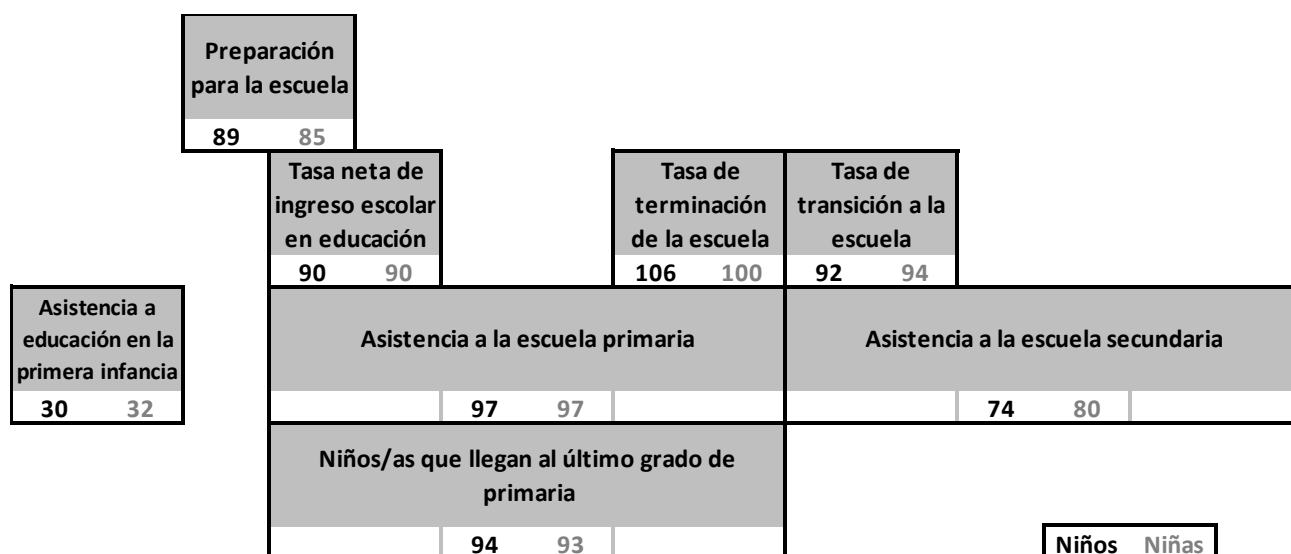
Preparación para la escuela
89 85

Tasa neta de ingreso escolar en educación
90 90

Tasa de terminación de la escuela
106 100

Tasa de transición a la escuela
92 94

Asistencia a educación en la primera infancia
30 32

Asistencia a la escuela primaria
97 97

Asistencia a la escuela secundaria
74 80

Niños/as que llegan al último grado de primaria
94 93

Niños Niñas